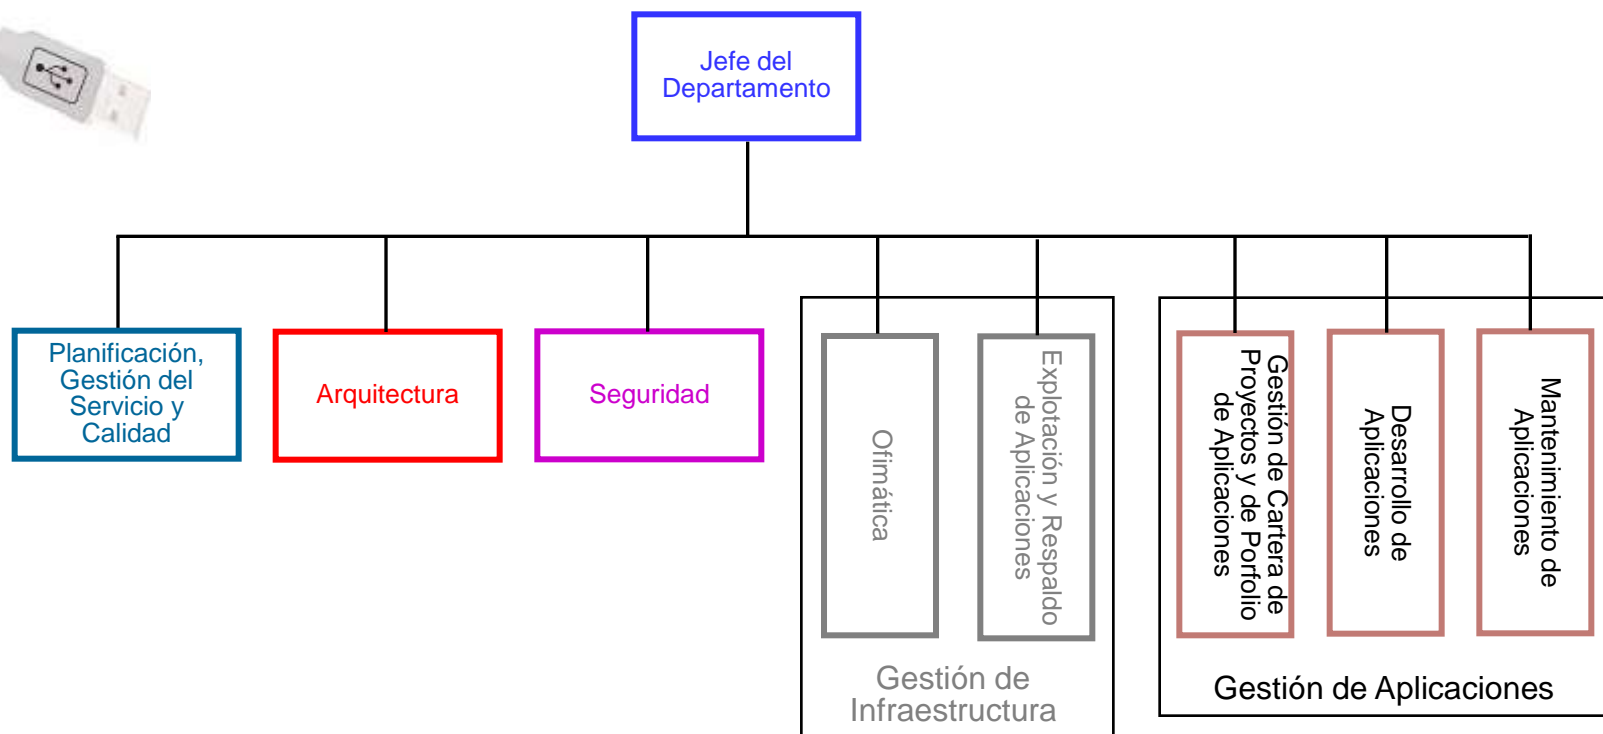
Jefe del Departamento

Planificación, Gestión del Servicio y Calidad

Arquitectura

Seguridad

Ofimática

Explotación y Respaldo de Aplicaciones

Gestión de Infraestructura

Gestión de Cartera de Proyectos y de Porfolio de Aplicaciones

Desarrollo de Aplicaciones

Mantenimiento de Aplicaciones

Gestión de Aplicaciones